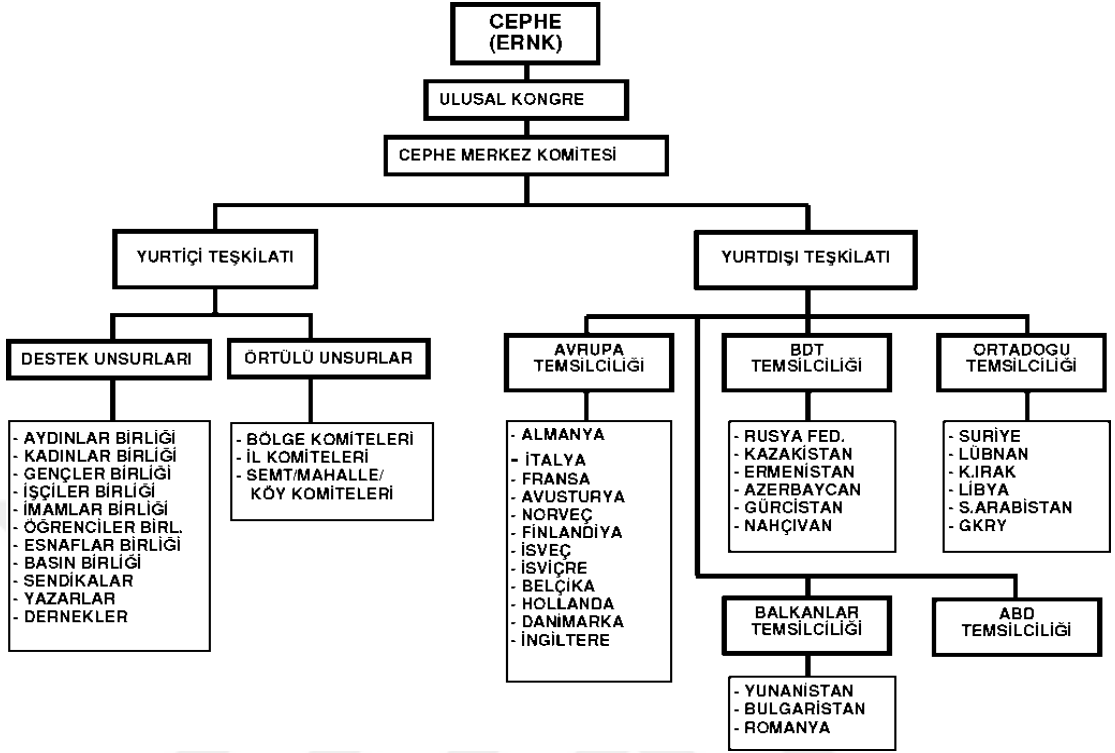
CEPHE
(ERNK)

ULUSAL KONGRE

CEPHE MERKEZ KOMİTESİ

YURTİÇİ TEŞKİLATI

YURTDIŞI TEŞKİLATI

DESTEK UNSURLARI

- AYDINLAR BİRLİĞİ
- KADINLAR BİRLİĞİ
- GENÇLER BİRLİĞİ
- İŞÇİLER BİRLİĞİ
- İMAMLAR BİRLİĞİ
- ÖĞRENCİLER BİRL.
- ESNAFLAR BİRLİĞİ
- BASIN BİRLİĞİ
- SENDİKALAR
- YAZARLAR
- DERNEKLER

ÖRTÜLÜ UNSURLAR

- BÖLGE KOMİTELERİ
- İL KOMİTELERİ
- SEMT/MAHALLE/ KÖY KOMİTELERİ

AVRUPA TEMSİLCİLİĞİ

- ALMANYA
- İTALYA
- FRANSA
- AVUSTURYA
- NORVEÇ
- FİNLANDİYA
- İSVEÇ
- İSVİÇRE
- BELÇİKA
- HOLLANDA
- DANİMARKA
- İNGİLTERE

BDT TEMSİLCİLİĞİ

- RUSYA FED.
- KAZAKİSTAN
- ERMENİSTAN
- AZERBAYCAN
- GÜRCİSTAN
- NAHÇIVAN

ORTADOGU TEMSİLCİLİĞİ

- SURİYE
- LÜBNAN
- K.IRAK
- LİBYA
- S.ARABİSTAN
- GKRY

BALKANLAR TEMSİLCİLİĞİ

- YUNANİSTAN
- BULGARİSTAN
- ROMANYA

ABD TEMSİLCİLİĞİ